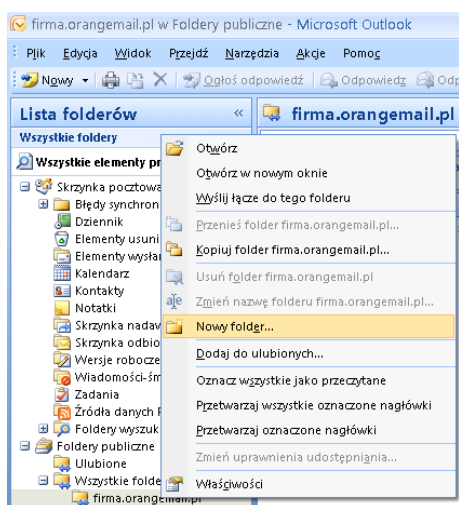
firma.orangemail.pl w Foldery publiczne - Microsoft Outlook

Plik Edycja Widok Przejdź Narzędzia Akcje Pomoc

Nowy | Ogłoś odpowiedź | Odpowiedz | Odp

Lista folderów «

Wszystkie foldery

Wszystkie elementy pr

Skrzynka pocztowa
Błędy synchron
Dziennik
Elementy usuni
Elementy wysła
Kalendarz
Kontakty
Notatki
Skrzynka nadaw
Skrzynka odbio
Wersje robocze
Wiadomości-śm
Zadania
Źródła danych R
Foldery wyszuk
Foldery publiczne
Ulubione
Wszystkie folde
firma.orangemail.pl

firma.orangemail.pl

Otwórz
Otwórz w nowym oknie
Wyślij łącze do tego folderu
Przenieś folder firma.orangemail.pl...
Kopiuj folder firma.orangemail.pl...
Usuń folder firma.orangemail.pl
Zmień nazwę folderu firma.orangemail.pl...
Nowy folder...
Dodaj do ulubionych...
Oznacz wszystkie jako przeczytane
Przetwarzaj wszystkie oznaczone nagłówki
Przetwarzaj oznaczone nagłówki
Zmień uprawnienia udostępniania...
Właściwości